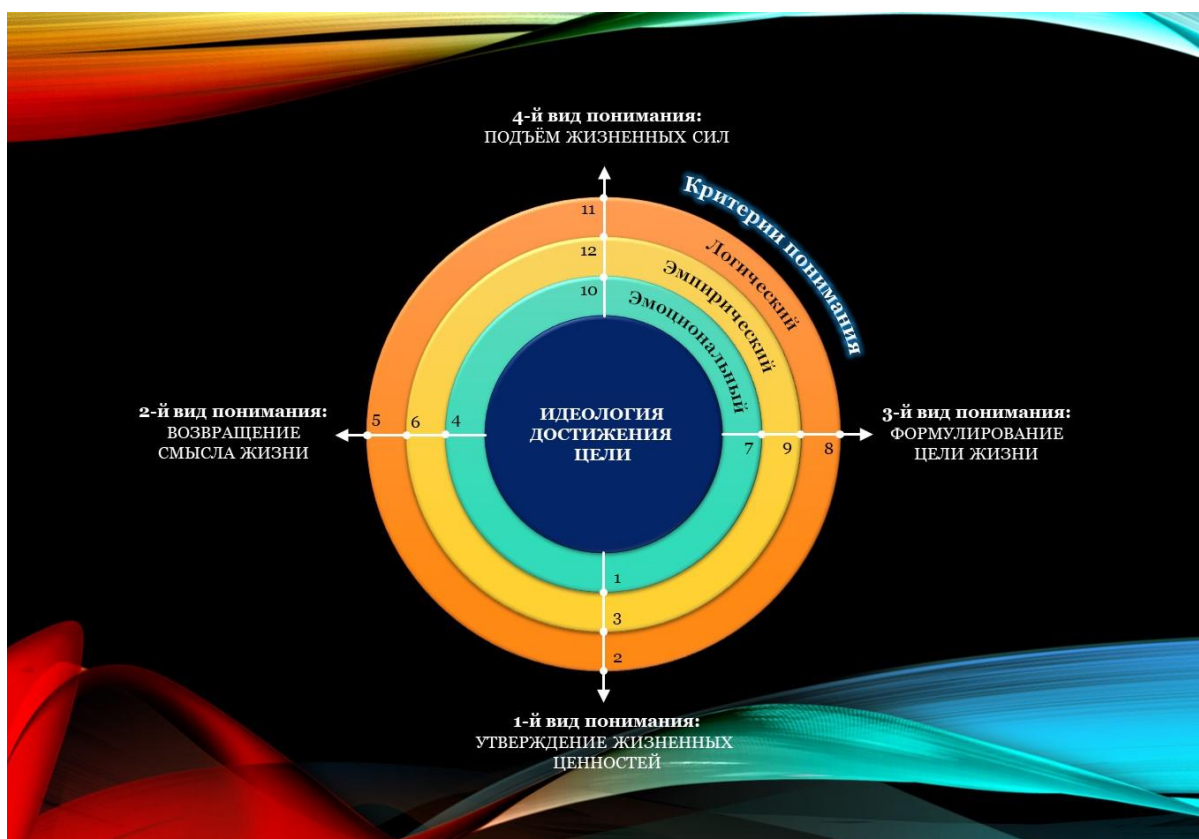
4-й вид понимания:
ПОДЪЁМ ЖИЗНЕННЫХ СИЛ

Критерии понимания

Логический
Эмпирический
Эмоциональный

11
12
10

2-й вид понимания:
ВОЗВРАЩЕНИЕ СМЫСЛА ЖИЗНИ

5 6 4

ИДЕОЛОГИЯ ДОСТИЖЕНИЯ ЦЕЛИ

7 9 8

3-й вид понимания:
ФОРМУЛИРОВАНИЕ ЦЕЛИ ЖИЗНИ

1
3
2

1-й вид понимания:
УТВЕРЖДЕНИЕ ЖИЗНЕННЫХ ЦЕННОСТЕЙ